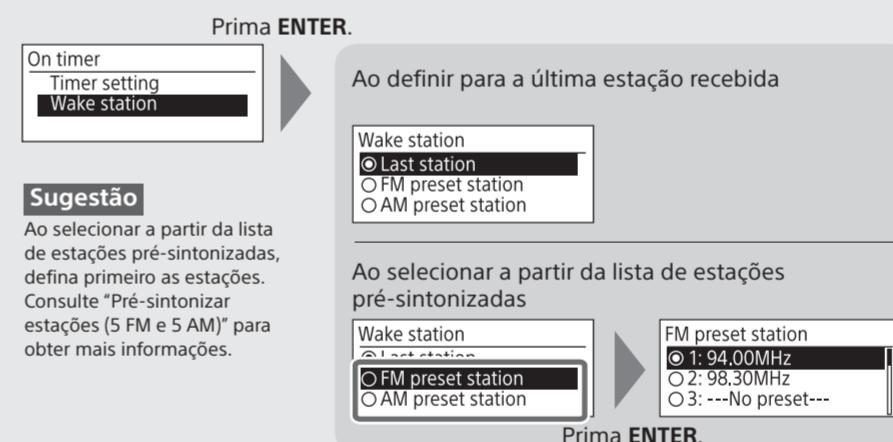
Prima **ENTER**.

On timer
Timer setting
Wake station

Ao definir para a última estação recebida

Wake station
◉ Last station
○ FM preset station
○ AM preset station

**Sugestão**
Ao selecionar a partir da lista de estações pré-sintonizadas, defina primeiro as estações. Consulte "Pré-sintonizar estações (5 FM e 5 AM)" para obter mais informações.

Ao selecionar a partir da lista de estações pré-sintonizadas

Wake station
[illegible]
○ FM preset station
○ AM preset station

FM preset station
◉ 1: 94.00MHz
○ 2: 98.30MHz
○ 3: ---No preset---

Prima **ENTER**.